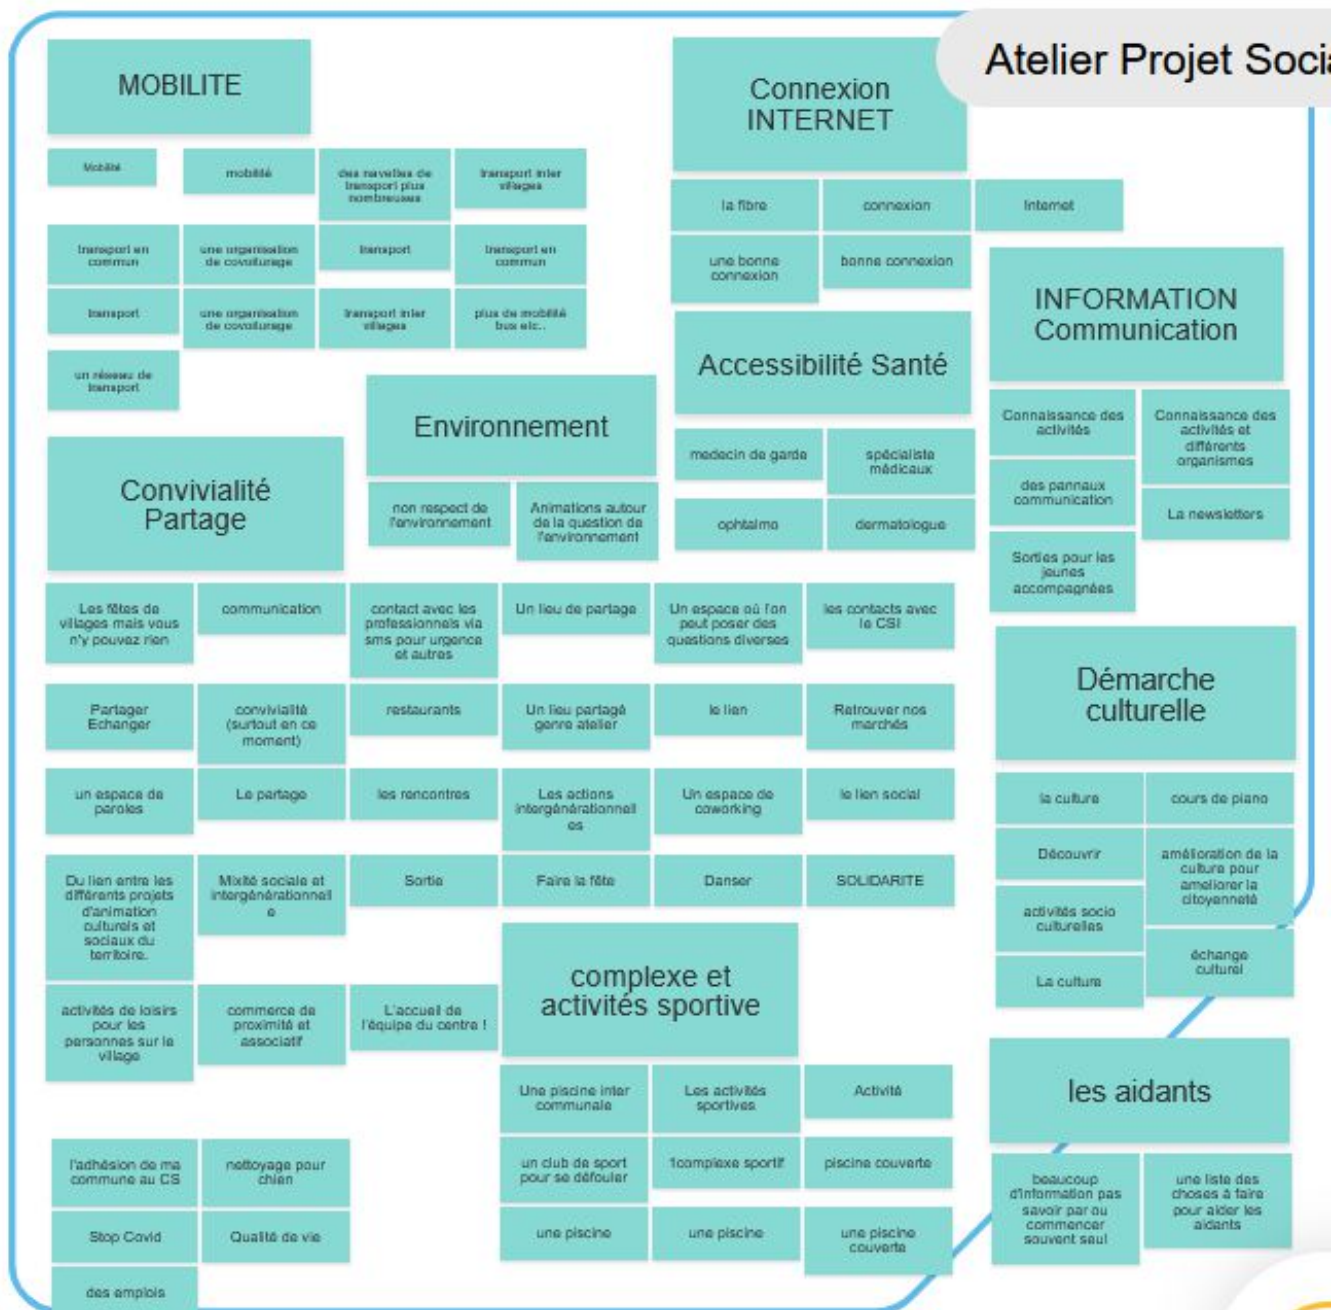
Atelier Projet Soci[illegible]

MOBILITE

Mobilité

mobilité

des navettes de transport plus nombreuses

transport inter villages

transport en commun

une organisation de covoiturage

transport

transport en commun

transport

une organisation de covoiturage

transport inter villages

plus de mobilité bus etc..

un réseau de transport

Connexion INTERNET

la fibre

connexion

Internet

une bonne connexion

bonne connexion

INFORMATION Communication

Connaissance des activités

Connaissance des activités et différents organismes

des panneaux communication

La newsletters

Sorties pour les jeunes accompagnées

Accessibilité Santé

medecin de garde

spécialiste médicaux

ophtalmo

dermatologue

Environnement

non respect de l'environnement

Animations autour de la question de l'environnement

Convivialité Partage

Les fêtes de villages mais vous n'y pouvez rien

communication

contact avec les professionnels via sms pour urgence et autres

Un lieu de partage

Un espace où l'on peut poser des questions diverses

les contacts avec le CSI

Partager Echanger

convivialité (surtout en ce moment)

restaurants

Un lieu partagé genre atelier

le lien

Retrouver nos marchés

un espace de paroles

Le partage

les rencontres

Les actions intergénérationnelles

Un espace de coworking

le lien social

Du lien entre les différents projets d'animation culturels et sociaux du territoire.

Mixité sociale et intergénérationnelle

Sortie

Faire la fête

Danser

SOLIDARITE

activités de loisirs pour les personnes sur le village

commerce de proximité et associatif

L'accueil de l'équipe du centre !

Démarche culturelle

la culture

cours de piano

Découvrir

amélioration de la culture pour ameliorer la citoyenneté

activités socio culturelles

échange culturel

La culture

complexe et activités sportive

Une piscine inter communale

Les activités sportives

Activité

un club de sport pour se défouler

1complexe sportif

piscine couverte

une piscine

une piscine

une piscine couverte

les aidants

beaucoup d'information pas savoir par ou commencer souvent seul

une liste des choses à faire pour aider les aidants

l'adhésion de ma commune au CS

nettoyage pour chien

Stop Covid

Qualité de vie

des emplois